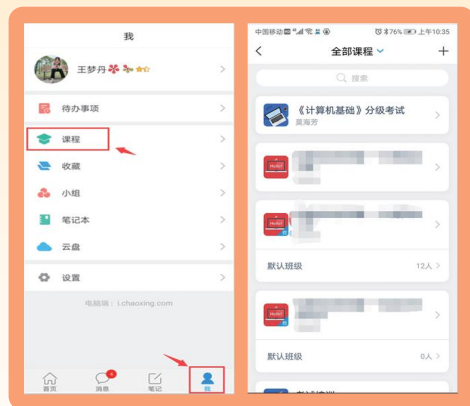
我

王梦丹

待办事项

课程

收藏

小组

笔记本

云盘

设置

电脑端：i.chaoxing.com

首页

消息

笔记

我

中国移动 76% 上午10:35

全部课程

搜索

《计算机基础》分级考试

窦海芳

默认班级

12人

默认班级

0人